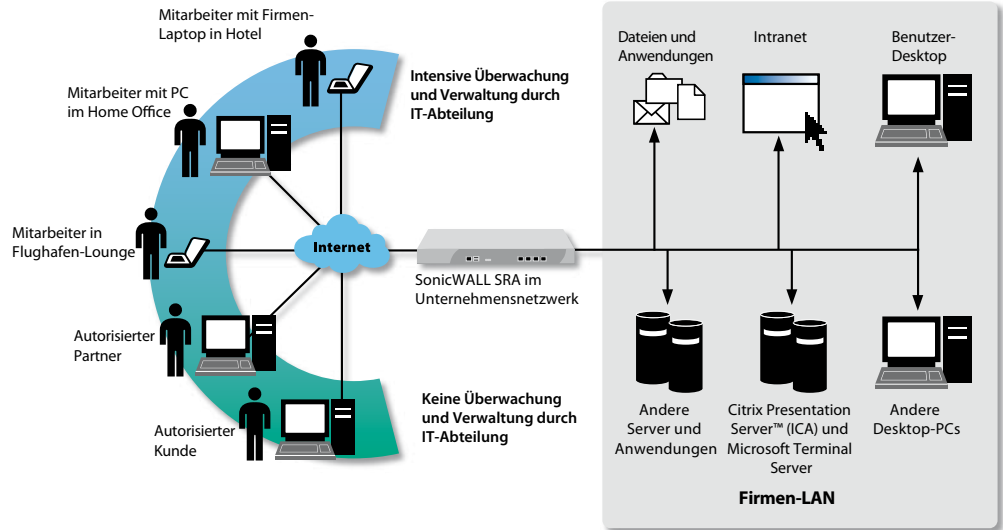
Mitarbeiter mit Firmen-Laptop in Hotel

Mitarbeiter mit PC im Home Office

Mitarbeiter in Flughafen-Lounge

Autorisierter Partner

Autorisierter Kunde

Intensive Überwachung und Verwaltung durch IT-Abteilung

Internet

SonicWALL SRA im Unternehmensnetzwerk

Keine Überwachung und Verwaltung durch IT-Abteilung

Dateien und Anwendungen

Intranet

Benutzer-Desktop

Andere Server und Anwendungen

Citrix Presentation Server™ (ICA) und Microsoft Terminal Server

Andere Desktop-PCs

Firmen-LAN